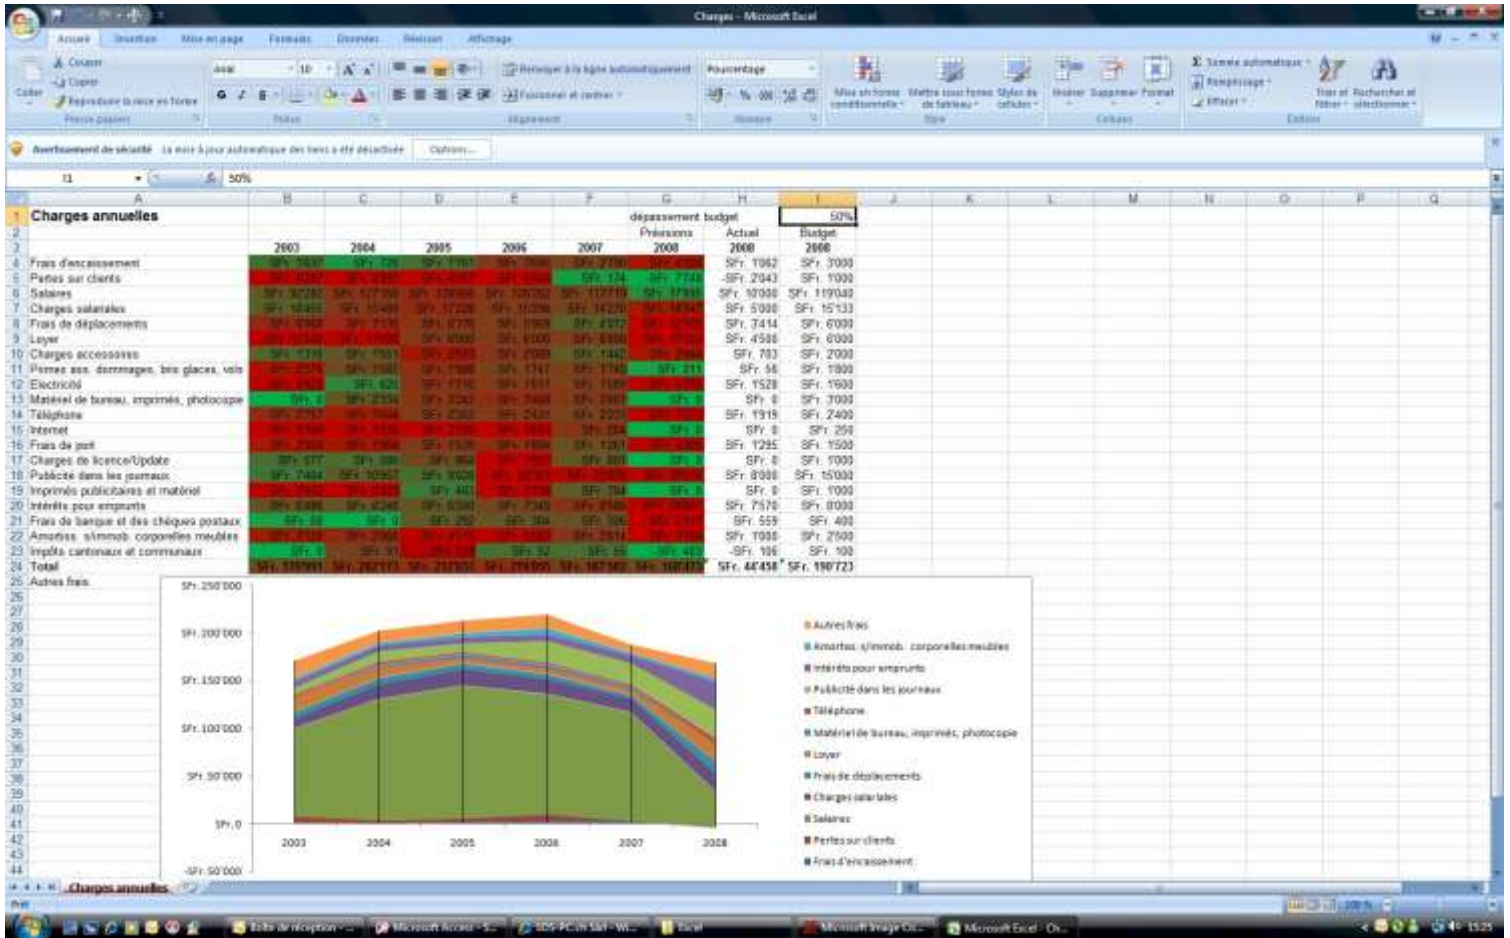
Charges - Microsoft Excel

Accueil Insertion Mise en page Formules Données Révision Affichage

Couper Copier Reproduire la mise en forme Coller Presse-papiers
Arial 10 Police
Renvoyer à la ligne automatiquement Fusionner et centrer Alignement
Pourcentage Nombre
Mise en forme conditionnelle Mettre sous forme de tableau Styles de cellules Style
Insérer Supprimer Format Cellules
Somme automatique Remplissage Effacer Trier et filtrer Rechercher et sélectionner Édition

Avertissement de sécurité La mise à jour automatique des liens a été désactivée Options...

I1 50%

| | A | B | C | D | E | F | G | H | I |
|---|---|---|---|---|---|---|---|---|---|
| 1 | Charges annuelles | | | | | | dépassement budget | | 50% |
| 2 | | | | | | | Prévisions | Actuel | Budget |
| 3 | | 2003 | 2004 | 2005 | 2006 | 2007 | 2008 | 2008 | 2008 |
| 4 | Frais d'encaissement | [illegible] | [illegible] | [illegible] | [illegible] | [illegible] | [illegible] | SFr. 1062 | SFr. 3'000 |
| 5 | Pertes sur clients | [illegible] | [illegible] | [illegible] | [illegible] | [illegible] | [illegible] | -SFr. 2043 | SFr. 1'000 |
| 6 | Salaires | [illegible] | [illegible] | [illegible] | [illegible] | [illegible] | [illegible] | SFr. 10'000 | SFr. 119'040 |
| 7 | Charges salariales | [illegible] | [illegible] | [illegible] | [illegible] | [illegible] | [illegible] | SFr. 5'000 | SFr. 15'133 |
| 8 | Frais de déplacements | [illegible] | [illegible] | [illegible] | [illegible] | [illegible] | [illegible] | SFr. 7414 | SFr. 6'000 |
| 9 | Loyer | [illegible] | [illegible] | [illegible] | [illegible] | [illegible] | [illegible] | SFr. 4'500 | SFr. 6'000 |
| 10 | Charges accessoires | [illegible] | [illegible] | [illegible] | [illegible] | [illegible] | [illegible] | SFr. 703 | SFr. 2'000 |
| 11 | Primes ass. dommages, bris glaces, vols | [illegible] | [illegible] | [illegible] | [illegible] | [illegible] | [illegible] | SFr. 56 | SFr. 1'000 |
| 12 | Electricité | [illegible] | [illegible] | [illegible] | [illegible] | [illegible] | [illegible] | SFr. 1528 | SFr. 1'600 |
| 13 | Matériel de bureau, imprimés, photocopie | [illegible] | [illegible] | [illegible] | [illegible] | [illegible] | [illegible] | SFr. 0 | SFr. 3'000 |
| 14 | Téléphone | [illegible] | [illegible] | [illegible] | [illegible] | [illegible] | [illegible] | SFr. 1919 | SFr. 2'400 |
| 15 | Internet | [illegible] | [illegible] | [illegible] | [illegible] | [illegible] | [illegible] | SFr. 0 | SFr. 250 |
| 16 | Frais de port | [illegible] | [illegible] | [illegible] | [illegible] | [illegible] | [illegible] | SFr. 1295 | SFr. 1'500 |
| 17 | Charges de licence/Update | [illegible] | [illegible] | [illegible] | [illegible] | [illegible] | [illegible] | SFr. 0 | SFr. 1'000 |
| 18 | Publicité dans les journaux | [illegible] | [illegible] | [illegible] | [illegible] | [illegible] | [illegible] | SFr. 8'000 | SFr. 15'000 |
| 19 | Imprimés publicitaires et matériel | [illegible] | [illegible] | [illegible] | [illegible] | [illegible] | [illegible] | SFr. 0 | SFr. 1'000 |
| 20 | Intérêts pour emprunts | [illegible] | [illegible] | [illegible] | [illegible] | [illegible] | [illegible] | SFr. 7'570 | SFr. 8'000 |
| 21 | Frais de banque et des chèques postaux | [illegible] | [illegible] | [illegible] | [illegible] | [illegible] | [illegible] | SFr. 559 | SFr. 400 |
| 22 | Amortiss. s/immob. corporelles meubles | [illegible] | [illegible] | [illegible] | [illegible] | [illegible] | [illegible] | SFr. 1'000 | SFr. 2'500 |
| 23 | Impôts cantonaux et communaux | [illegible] | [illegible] | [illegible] | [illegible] | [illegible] | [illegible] | -SFr. 106 | SFr. 100 |
| 24 | Total | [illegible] | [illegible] | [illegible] | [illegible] | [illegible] | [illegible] | SFr. 44'458 | SFr. 190'723 |
| 25 | Autres frais | | | | | | | | |

SFr. 250'000
SFr. 200'000
SFr. 150'000
SFr. 100'000
SFr. 50'000
SFr. 0
-SFr. 50'000
2003 2004 2005 2006 2007 2008

Autres frais
Amortiss. s/immob. corporelles meubles
Intérêts pour emprunts
Publicité dans les journaux
Téléphone
Matériel de bureau, imprimés, photocopie
Loyer
Frais de déplacements
Charges salariales
Salaires
Pertes sur clients
Frais d'encaissement

Charges annuelles
Prêt

Boîte de réception - ... Microsoft Access - S... SDS-PC.ch Sàrl - Wi... Excel Microsoft Image Co... Microsoft Excel - Ch...